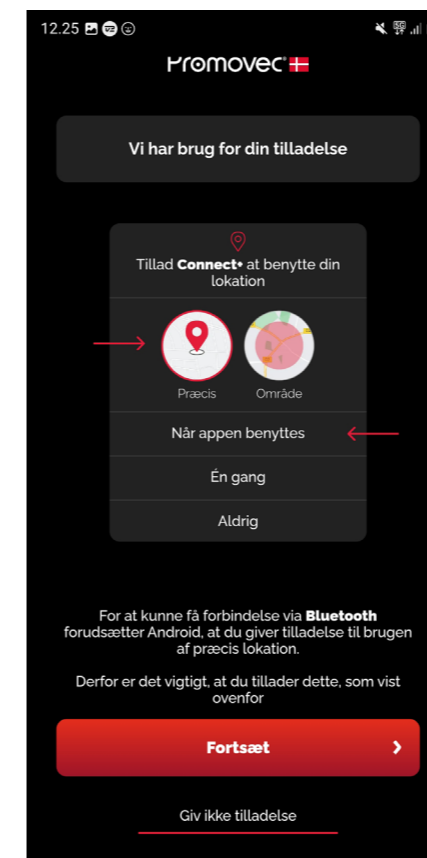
12.25

Promovec

Vi har brug for din tilladelse

Tillad **Connect+** at benytte din lokation

Præcis

Område

Når appen benyttes

Én gang

Aldrig

For at kunne få forbindelse via **Bluetooth** forudsætter Android, at du giver tilladelse til brugen af præcis lokation.

Derfor er det vigtigt, at du tillader dette, som vist ovenfor

Fortsæt

Giv ikke tilladelse